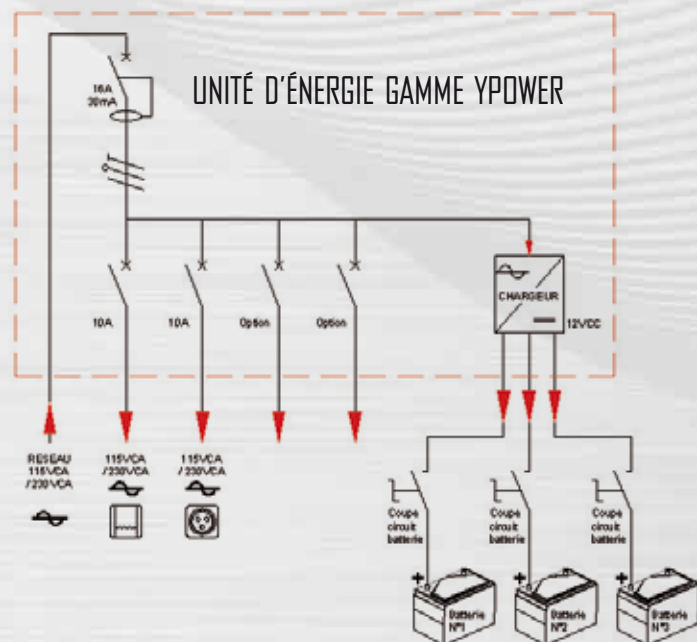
UNITÉ D'ÉNERGIE GAMME YPOWER

16A
30mA

10A

10A

Option

Option

CHARGEUR

12VDC

RESEAU
115VCA
/230VCA

115VCA
/230VCA

115VCA
/230VCA

Coupe
circuit
batterie

Coupe
circuit
batterie

Coupe
circuit
batterie

+

Batterie
N°1

+

Batterie
N°2

+

Batterie
N°3